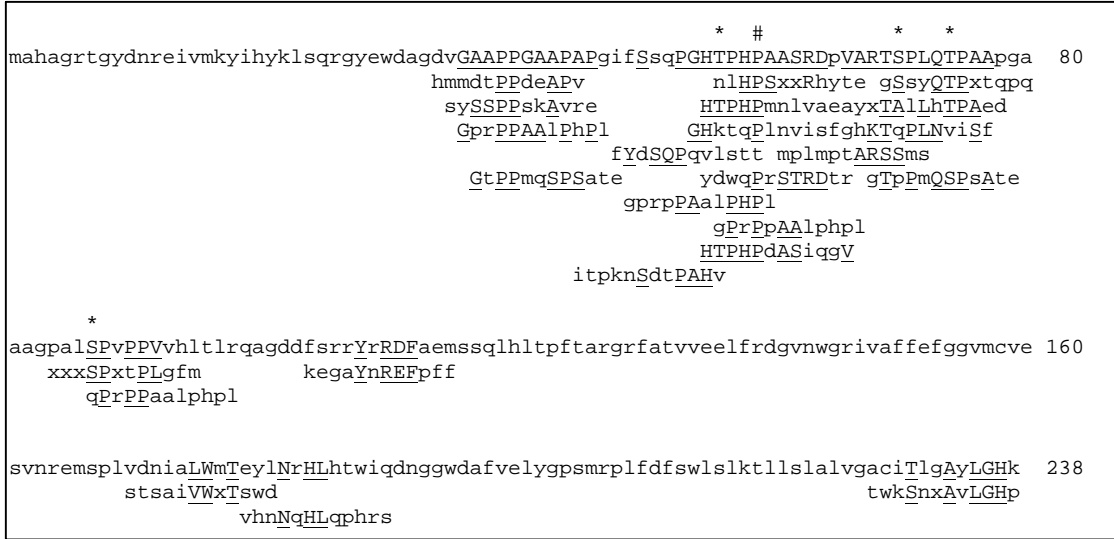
\* # \* \*

mahagrtgydnreivmkyihyklsqrgyewdagdvGAAPPGAAPAPgifSsqPGHTPHPAASRDpVARTSPLQTPAApga 80

hmmdtPPdeAPv nlHPSxxRhyte gSsyQTPxtqpq

sySSPPskAvre HTPHPmnlvaeayxTAlLhTPAed

GprPPAAlPhPl GHktqPlnvisfghKTqPLNviSf

fYdSQPqvlstt mplmptARSSms

GtPPmqSPSate ydwqPrSTRDtr gTpPmQSPsAte

gprpPAalPHPl

gPrPpAAlphpl

HTPHPdASiqgV

itpknSdtPAHv

\*

aagpalSPvPPVvhltlrqagddfsrrYrRDFaemssqlhltpftargrfatvveelfrdgvnwgrivaffefggvmcve 160

xxxSPxtPLgfm kegaYnREFpff

qPrPPaalphpl

svnremsplvdniaLWmTeylNrHLhtwiqdnggwdafvelygpsmrplfdfswlslktllslalvgaciTlgAyLGHk 238

stsaiVWxTswd twkSnxAvLGHp

vhnNqHLqphrs